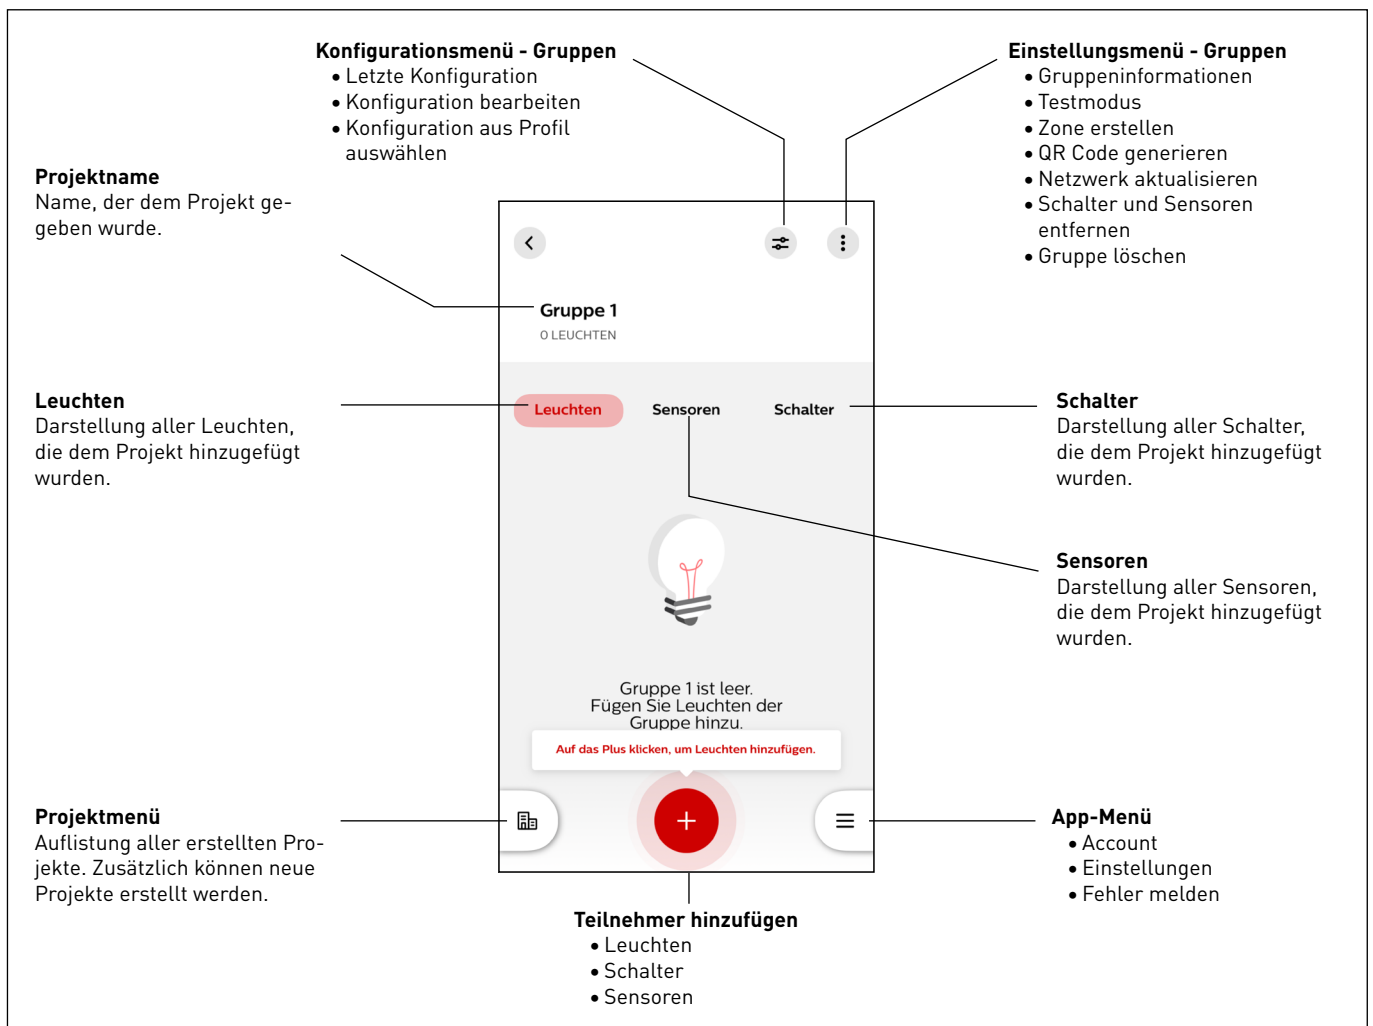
Konfigurationsmenü - Gruppen
• Letzte Konfiguration
• Konfiguration bearbeiten
• Konfiguration aus Profil auswählen

Einstellungsmenü - Gruppen
• Gruppeninformationen
• Testmodus
• Zone erstellen
• QR Code generieren
• Netzwerk aktualisieren
• Schalter und Sensoren entfernen
• Gruppe löschen

Projektname
Name, der dem Projekt gegeben wurde.

Gruppe 1
0 LEUCHTEN

Leuchten
Darstellung aller Leuchten, die dem Projekt hinzugefügt wurden.

Leuchten Sensoren Schalter

Schalter
Darstellung aller Schalter, die dem Projekt hinzugefügt wurden.

Sensoren
Darstellung aller Sensoren, die dem Projekt hinzugefügt wurden.

Gruppe 1 ist leer.
Fügen Sie Leuchten der Gruppe hinzu.

Auf das Plus klicken, um Leuchten hinzufügen.

Projektmenü
Auflistung aller erstellten Projekte. Zusätzlich können neue Projekte erstellt werden.

App-Menü
• Account
• Einstellungen
• Fehler melden

Teilnehmer hinzufügen
• Leuchten
• Schalter
• Sensoren